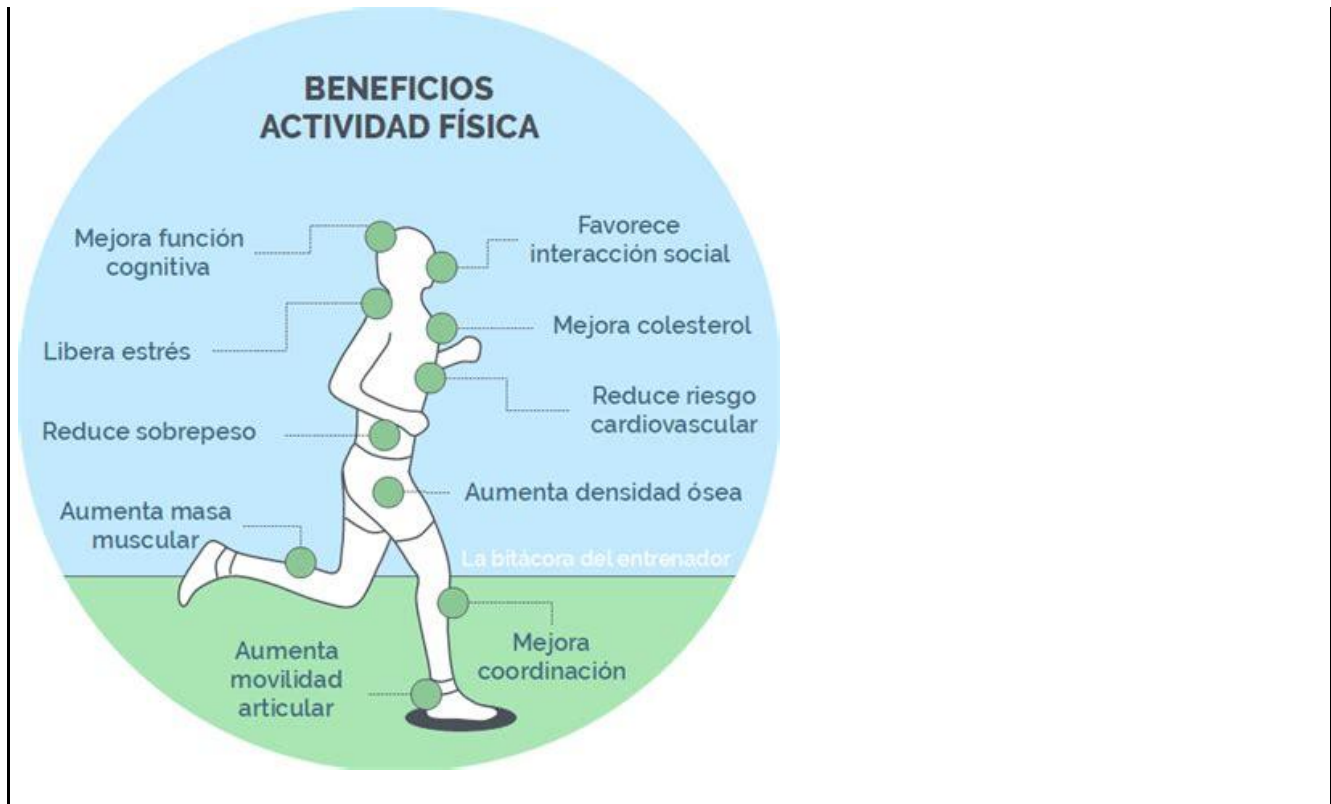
BENEFICIOS
ACTIVIDAD FÍSICA

Mejora función cognitiva

Favorece interacción social

Libera estrés

Mejora colesterol

Reduce riesgo cardiovascular

Reduce sobrepeso

Aumenta densidad ósea

Aumenta masa muscular

La bitácora del entrenador

Mejora coordinación

Aumenta movilidad articular